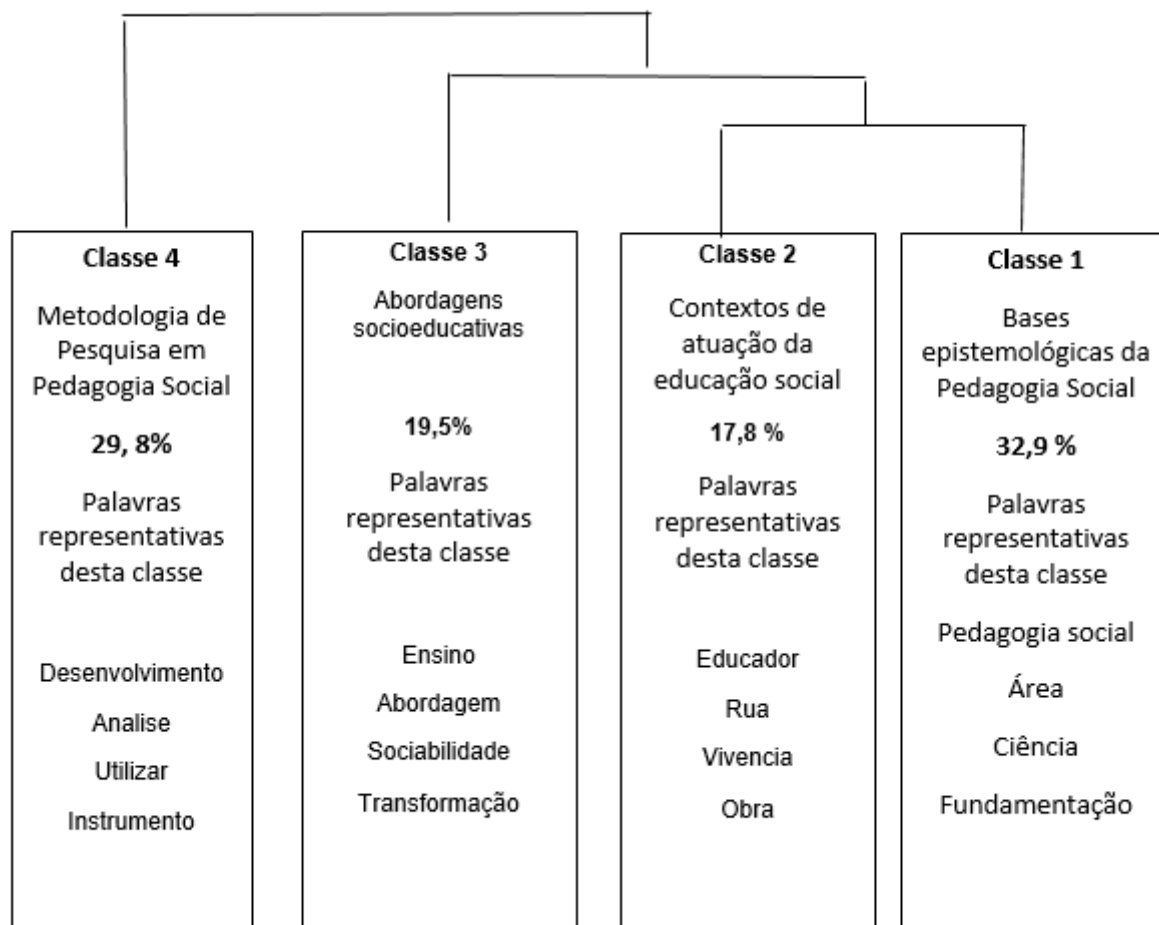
Classe 4
Metodologia de Pesquisa em Pedagogia Social
29, 8%
Palavras representativas desta classe
Desenvolvimento
Analise
Utilizar
Instrumento

Classe 3
Abordagens socioeducativas
19,5%
Palavras representativas desta classe
Ensino
Abordagem
Sociabilidade
Transformação

Classe 2
Contextos de atuação da educação social
17,8 %
Palavras representativas desta classe
Educador
Rua
Vivencia
Obra

Classe 1
Bases epistemológicas da Pedagogia Social
32,9 %
Palavras representativas desta classe
Pedagogia social
Área
Ciência
Fundamentação